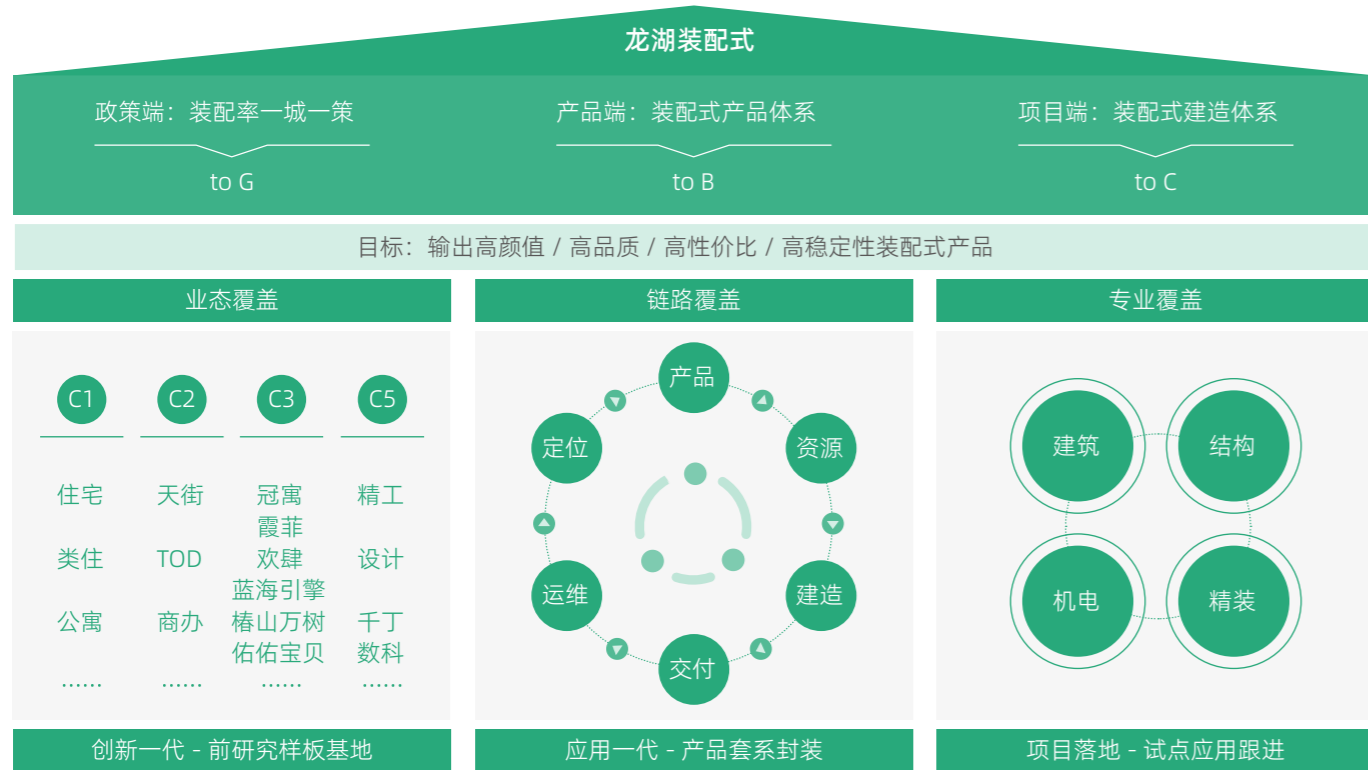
龙湖装配式

政策端：装配率一城一策

to G

产品端：装配式产品体系

to B

项目端：装配式建造体系

to C

目标：输出高颜值 / 高品质 / 高性价比 / 高稳定性装配式产品

业态覆盖

C1 C2 C3 C5

住宅 天街 冠寓 精工
霞菲
类住 TOD 欢肆 设计
蓝海引擎
公寓 商办 椿山万树 千丁
佑佑宝贝 数科
…… …… …… ……

链路覆盖

产品
资源
建造
交付
运维
定位

专业覆盖

建筑
结构
机电
精装

创新一代 - 前研究样板基地

应用一代 - 产品套系封装

项目落地 - 试点应用跟进